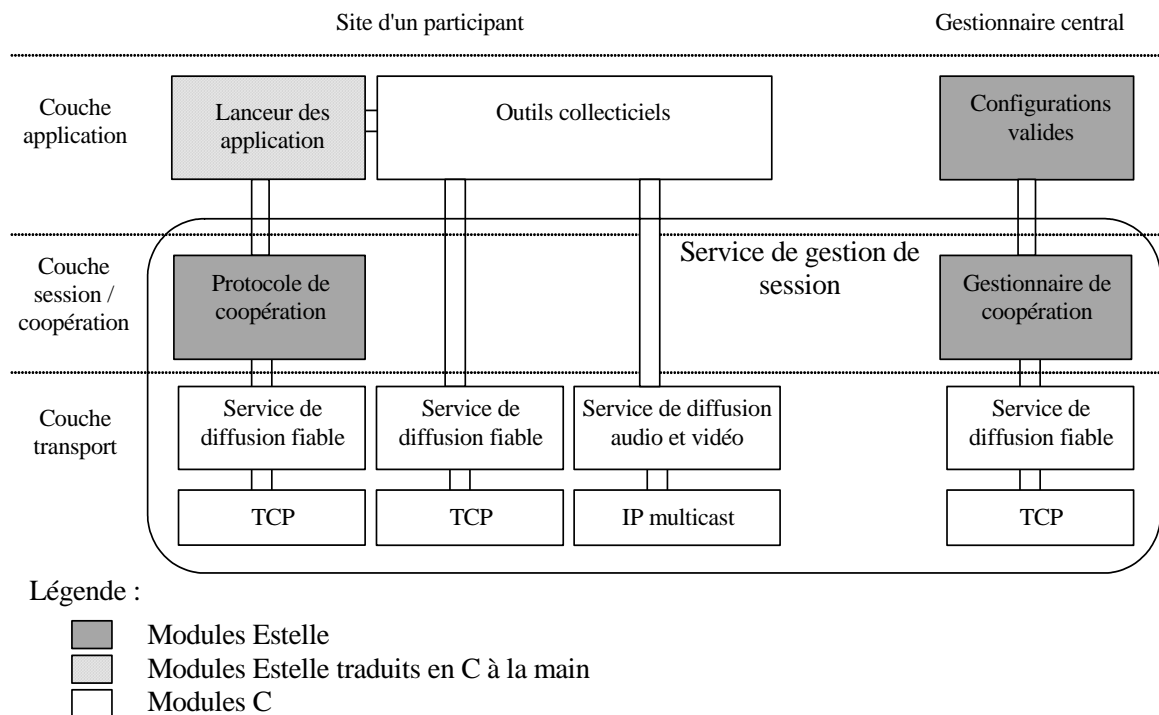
Site d'un participant

Gestionnaire central

Couche application

Lanceur des application

Outils collecticiels

Configurations valides

Couche session / coopération

Service de gestion de session

Protocole de coopération

Gestionnaire de coopération

Couche transport

Service de diffusion fiable

Service de diffusion fiable

Service de diffusion audio et vidéo

Service de diffusion fiable

TCP

TCP

IP multicast

TCP

Légende :

Modules Estelle

Modules Estelle traduits en C à la main

Modules C